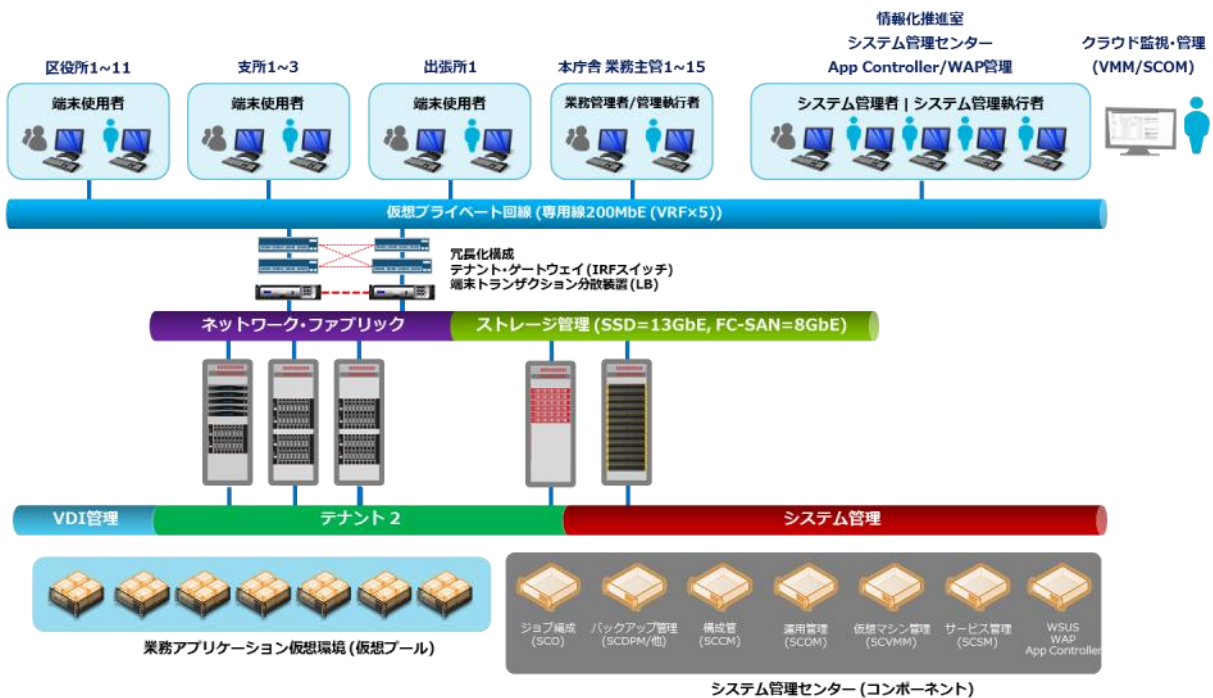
情報化推進室
システム管理センター
App Controller/WAP管理

区役所1~11

支所1~3

出張所1

本庁舎 業務主管1~15

クラウド監視・管理
(VMM/SCOM)

端末使用者

端末使用者

端末使用者

業務管理者/管理執行者

システム管理者 | システム管理執行者

仮想プライベート回線 (専用線200MbE (VRF×5))

冗長化構成
テナント・ゲートウェイ (IRFスイッチ)
端末トランザクション分散装置 (LB)

ネットワーク・ファブリック

ストレージ管理 (SSD=13GbE, FC-SAN=8GbE)

VDI管理

テナント 2

システム管理

業務アプリケーション仮想環境 (仮想プール)

ジョブ構成
(SCO)

バックアップ管理
(SCDPM/他)

構成管
(SCCM)

運用管理
(SCOM)

仮想マシン管理
(SCVMM)

サービス管理
(SCSM)

WSUS
WAP
App Controller

システム管理センター (コンポーネント)